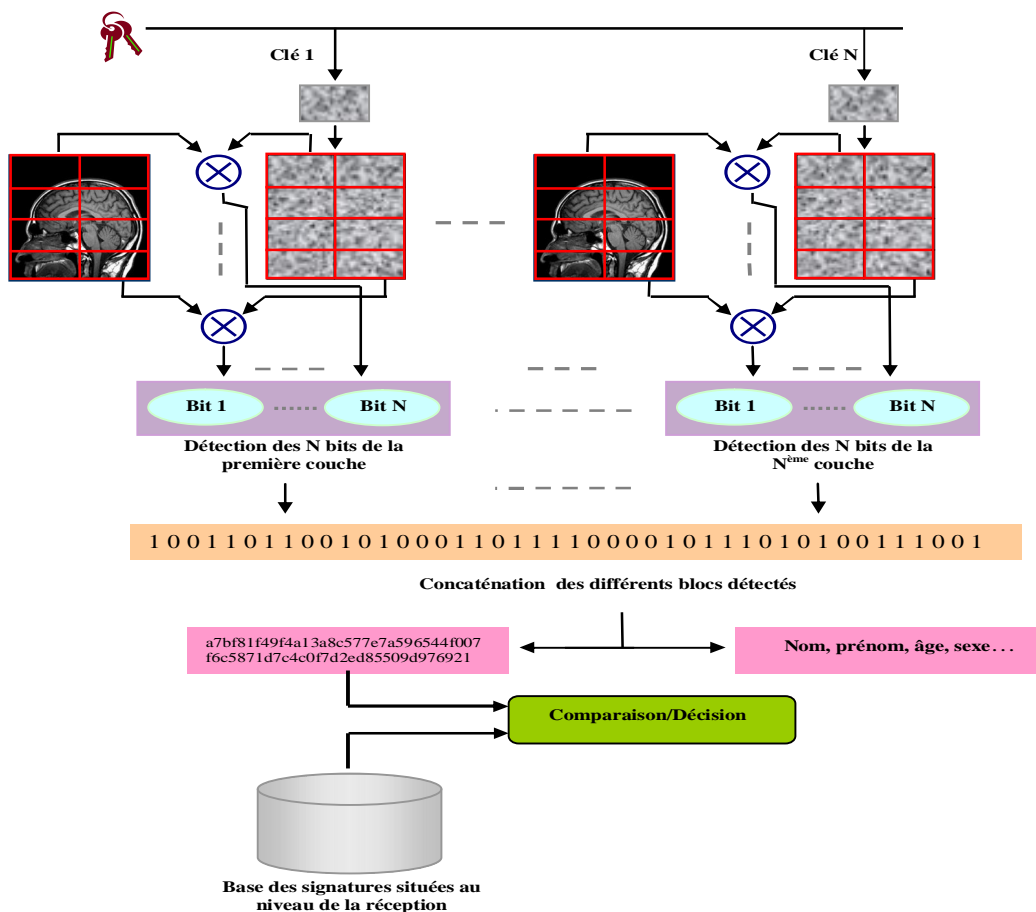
Clé 1

Clé N

Bit 1 ...... Bit N

Détection des N bits de la première couche

Bit 1 ...... Bit N

Détection des N bits de la N$^{ème}$ couche

1 0 0 1 1 0 1 1 0 0 1 0 1 0 0 0 1 1 0 1 1 1 1 0 0 0 0 1 0 1 1 1 0 1 0 1 0 0 1 1 1 0 0 1

Concaténation des différents blocs détectés

a7bf81f49f4a13a8c577e7a596544f007 f6c5871d7c4c0f7d2ed85509d976921

Nom, prénom, âge, sexe . . .

Comparaison/Décision

Base des signatures situées au niveau de la réception